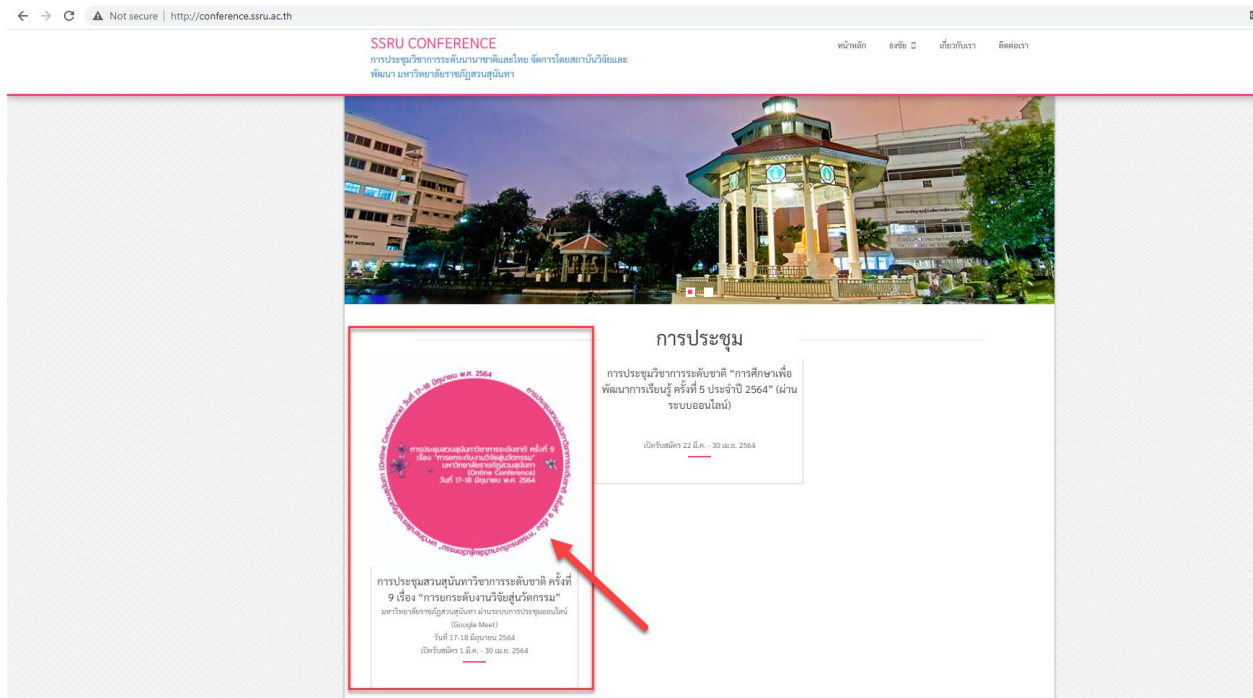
Not secure | http://conference.ssru.ac.th

SSRU CONFERENCE
การประชุมวิชาการระดับนานาชาติและไทย จัดการโดยสถาบันวิจัยและพัฒนา มหาวิทยาลัยราชภัฏสวนสุนันทา

หน้าหลัก ธงชัย เกี่ยวกับเรา ติดต่อเรา

การประชุม

การประชุมสวนสุนันทาวิชาการระดับชาติ ครั้งที่ 9 เรื่อง "การยกระดับงานวิจัยสู่นวัตกรรม" มหาวิทยาลัยราชภัฏสวนสุนันทา (Online Conference) วันที่ 17-18 มิถุนายน พ.ศ. 2564

การประชุมสวนสุนันทาวิชาการระดับชาติ ครั้งที่ 9 เรื่อง "การยกระดับงานวิจัยสู่นวัตกรรม"
มหาวิทยาลัยราชภัฏสวนสุนันทา ผ่านระบบการประชุมออนไลน์ (Google Meet)
วันที่ 17-18 มิถุนายน 2564
เปิดรับสมัคร 1 มี.ค. - 30 เม.ย. 2564

การประชุมวิชาการระดับชาติ "การศึกษาเพื่อพัฒนาการเรียนรู้ ครั้งที่ 5 ประจำปี 2564" (ผ่านระบบออนไลน์)
เปิดรับสมัคร 22 มี.ค. - 30 เม.ย. 2564